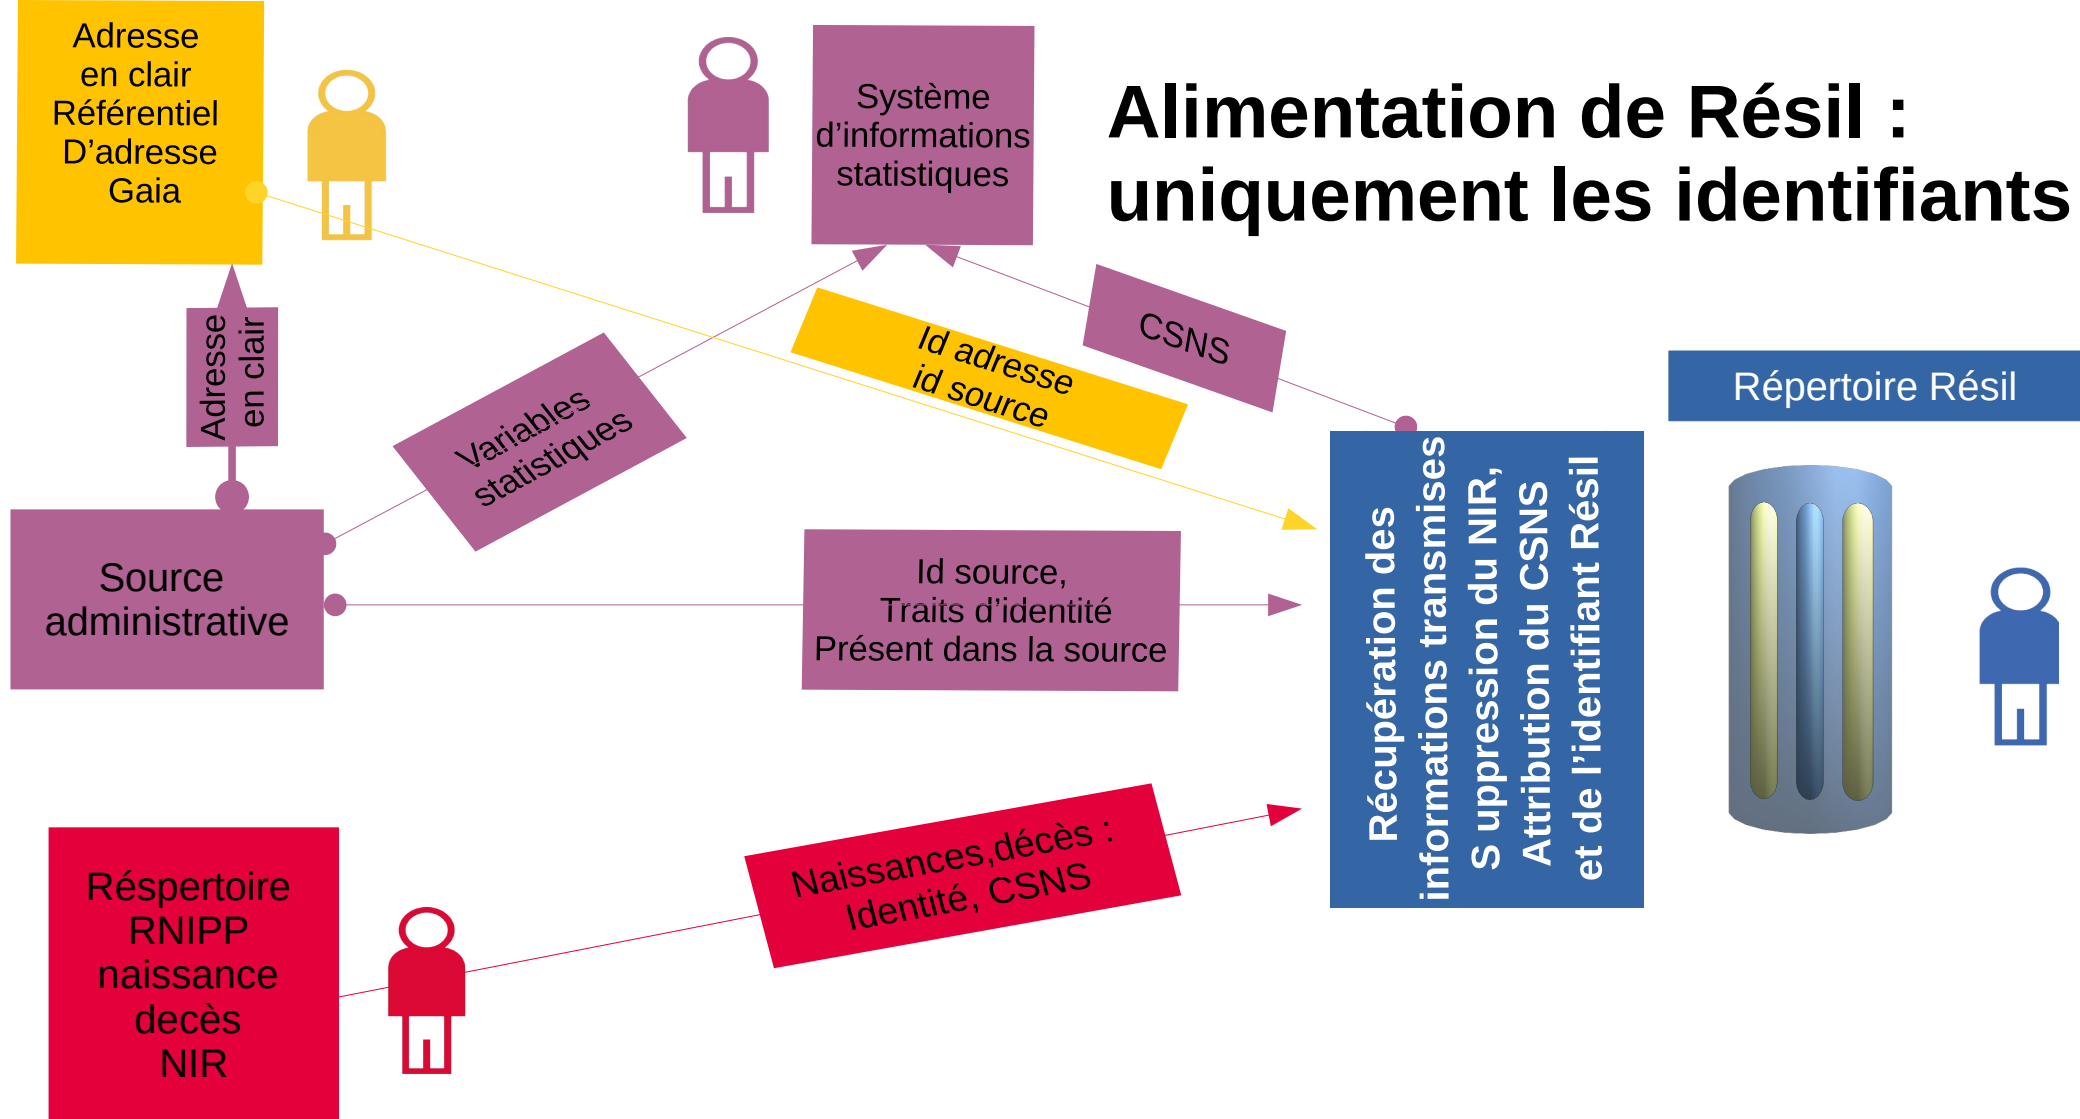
Alimentation de Résil : uniquement les identifiants

Adresse en clair Référentiel D'adresse Gaia

Système d'informations statistiques

Adresse en clair

Variables statistiques

Id adresse id source

CSNS

Répertoire Résil

Source administrative

Id source, Traits d'identité Présent dans la source

Récupération des informations transmises S uppression du NIR, Attribution du CSNS et de l'identifiant Résil

Réspertoire RNIPP naissance decès NIR

Naissances,décès : Identité, CSNS